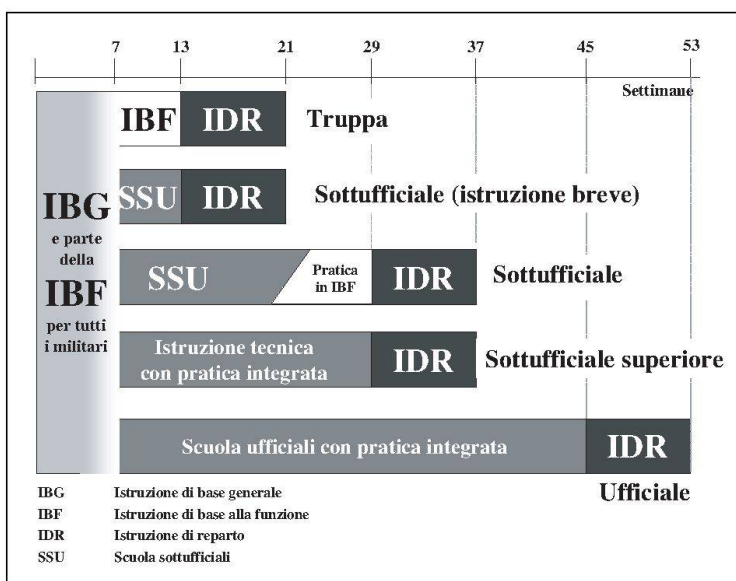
7 13 21 29 37 45 53

Settimane

IBG e parte della IBF per tutti i militari

IBF IDR Truppa

SSU IDR Sottufficiale (istruzione breve)

SSU Pratica in IBF IDR Sottufficiale

Istruzione tecnica con pratica integrata IDR Sottufficiale superiore

Scuola ufficiali con pratica integrata IDR

Ufficiale

IBG Istruzione di base generale
IBF Istruzione di base alla funzione
IDR Istruzione di reparto
SSU Scuola sottufficiali